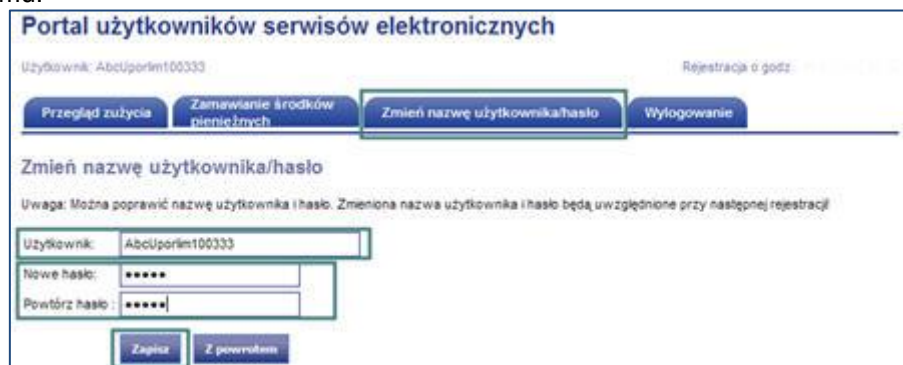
Portal użytkowników serwisów elektronicznych

Użytkownik: AbcUporlim100333

Rejestracja o godz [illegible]

Przegląd zużycia | Zamawianie środków pieniężnych | Zmień nazwę użytkownika/hasło | Wylogowanie

Zmień nazwę użytkownika/hasło

Uwaga: Można poprawić nazwę użytkownika i hasło. Zmieniona nazwa użytkownika i hasło będą uwzględnione przy następnej rejestracji!

Użytkownik: AbcUporlim100333

Nowe hasło: ••••••

Powtórz hasło : ••••••

Zapisz | Z powrotem